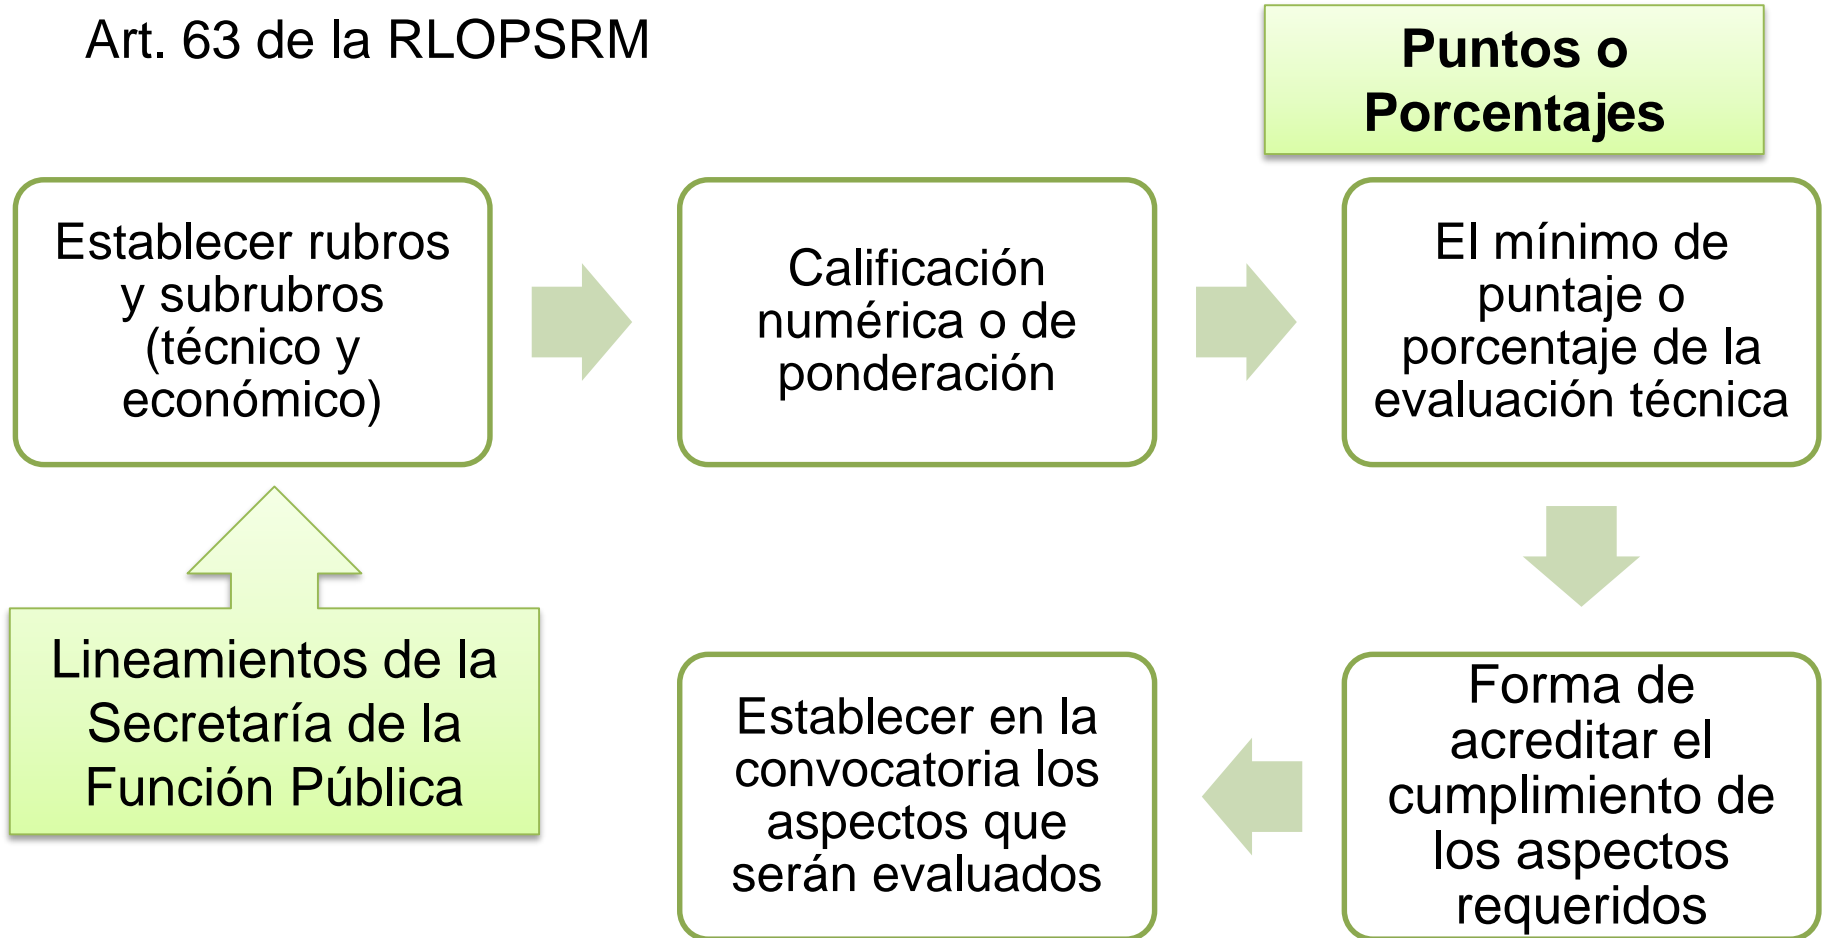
Art. 63 de la RLOPSRM

Puntos o Porcentajes

Establecer rubros y subrubros (técnico y económico)

Calificación numérica o de ponderación

El mínimo de puntaje o porcentaje de la evaluación técnica

Lineamientos de la Secretaría de la Función Pública

Forma de acreditar el cumplimiento de los aspectos requeridos

Establecer en la convocatoria los aspectos que serán evaluados